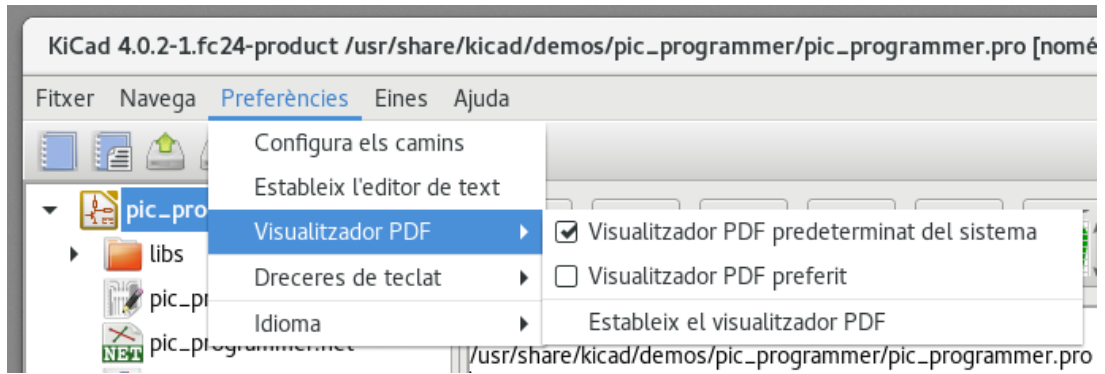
KiCad 4.0.2-1.fc24-product /usr/share/kicad/demos/pic_programmer/pic_programmer.pro [nomé

Fitxer Navega Preferències Eines Ajuda

Configura els camins
Estableix l'editor de text
Visualitzador PDF
Dreceres de teclat
Idioma

Visualitzador PDF predeterminat del sistema
Visualitzador PDF preferit
Estableix el visualitzador PDF

pic_pro
libs
pic_pr
pic_programmer.net

/usr/share/kicad/demos/pic_programmer/pic_programmer.pro